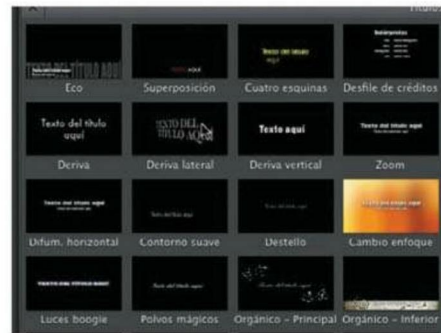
Título

TEXTO DEL TÍTULO AQUÍ

Eco

Superposición

Texto del título aquí

Cuatro esquinas

Desfile de créditos

Texto del título aquí

Deriva

TEXTO DEL TÍTULO AQUÍ

Deriva lateral

Texto aquí

Deriva vertical

Texto del título aquí

Zoom

Texto del título aquí

Difum. horizontal

Contorno suave

Destello

Texto del título aquí

Cambio enfoque

TEXTO DEL TÍTULO AQUÍ

Luces boogie

Polvos mágicos

Orgánico - Principal

Orgánico - Inferior